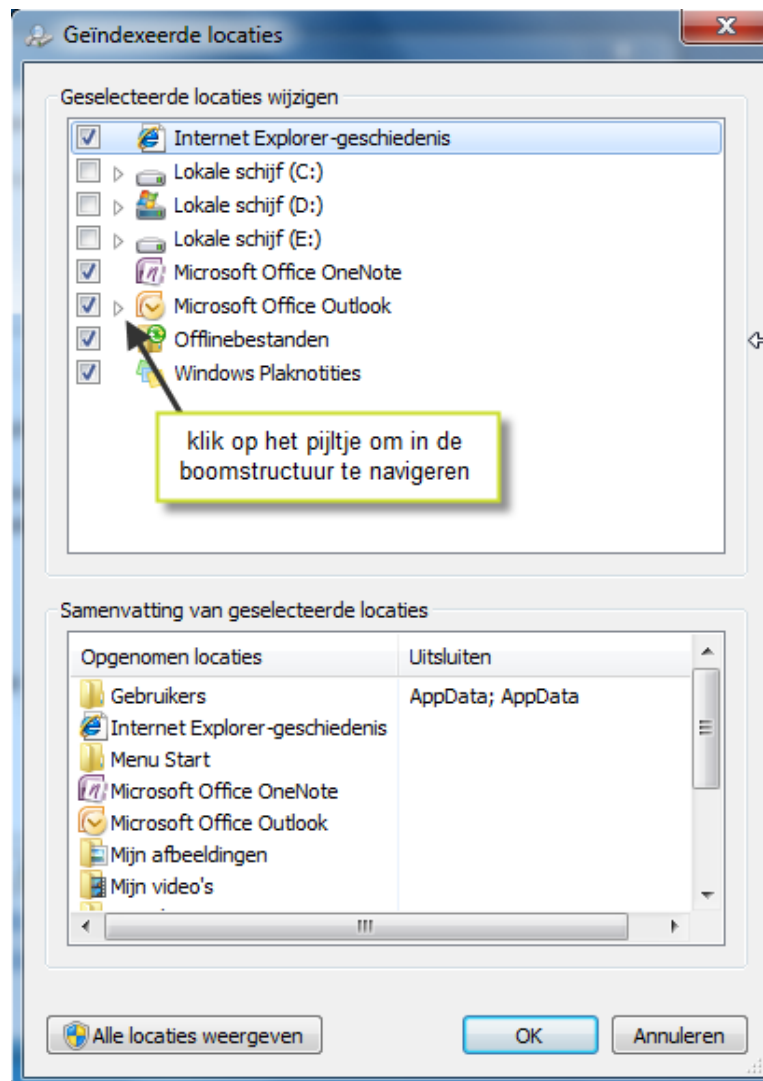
Geïndexeerde locaties

Geselecteerde locaties wijzigen

Internet Explorer-geschiedenis
Lokale schijf (C:)
Lokale schijf (D:)
Lokale schijf (E:)
Microsoft Office OneNote
Microsoft Office Outlook
Offlinebestanden
Windows Plaknotities

klik op het pijltje om in de boomstructuur te navigeren

Samenvatting van geselecteerde locaties

| Opgenomen locaties | Uitsluiten |
|---|---|
| Gebruikers | AppData; AppData |
| Internet Explorer-geschiedenis | |
| Menu Start | |
| Microsoft Office OneNote | |
| Microsoft Office Outlook | |
| Mijn afbeeldingen | |
| Mijn video's | |

Alle locaties weergeven
OK
Annuleren